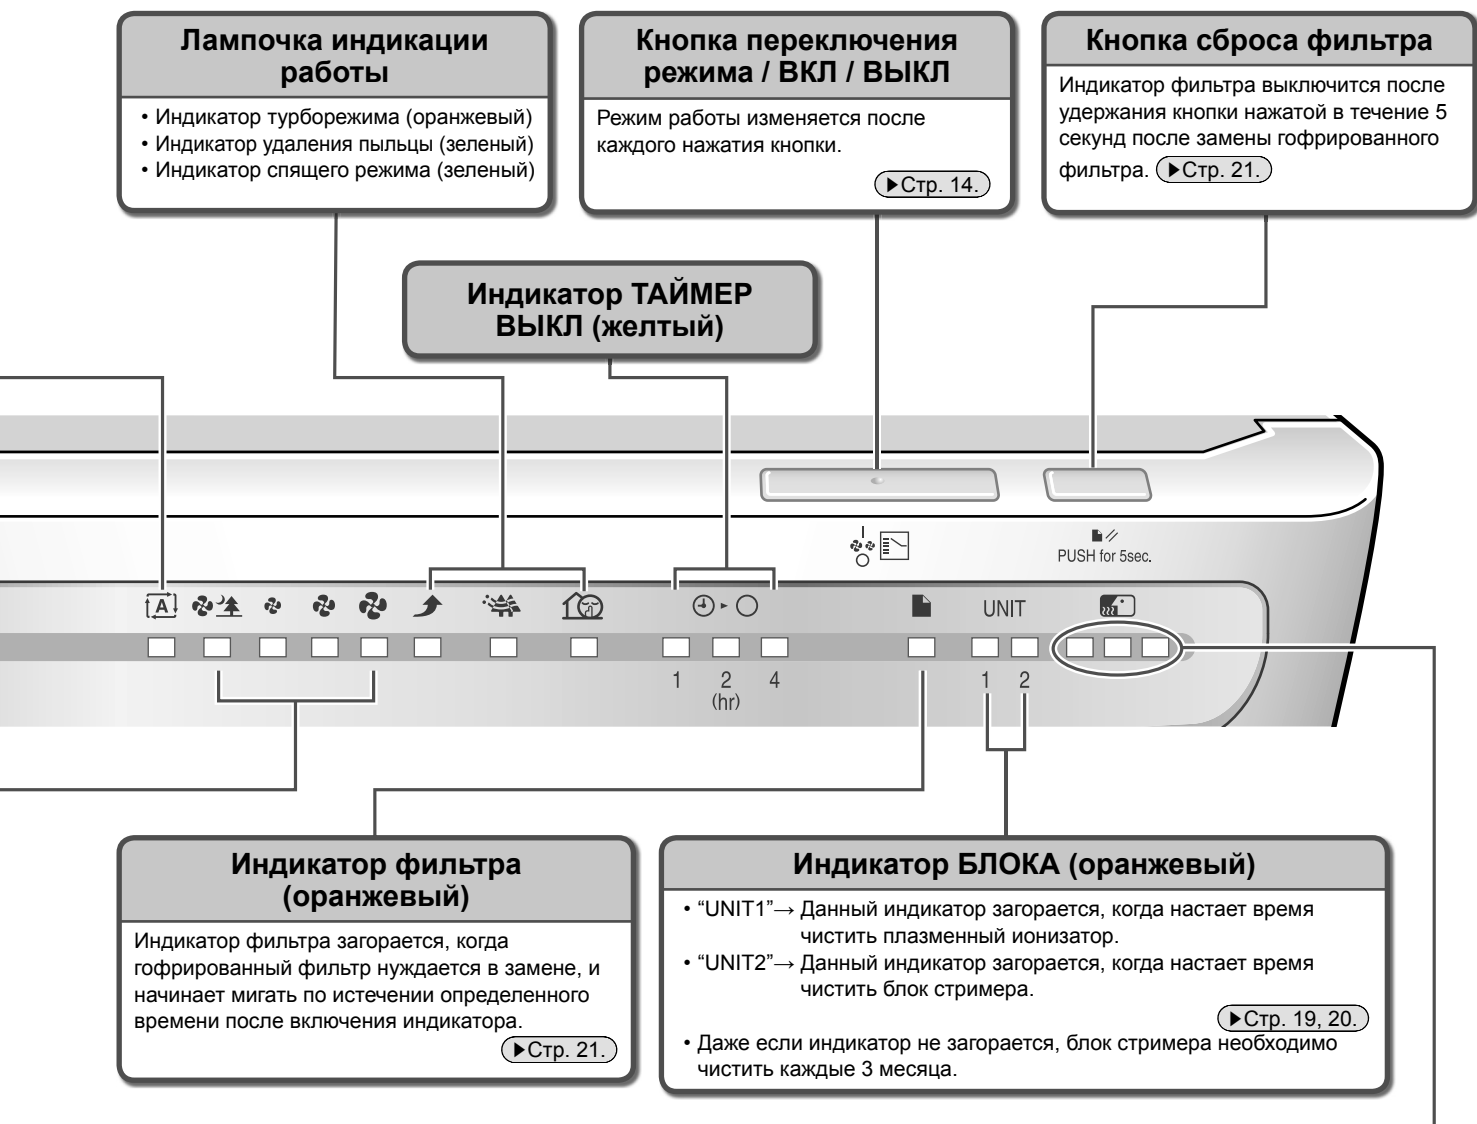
Лампочка индикации работы

• Индикатор турборежима (оранжевый)
• Индикатор удаления пыльцы (зеленый)
• Индикатор спящего режима (зеленый)

Кнопка переключения режима / ВКЛ / ВЫКЛ

Режим работы изменяется после каждого нажатия кнопки.

▶Стр. 14.

Кнопка сброса фильтра

Индикатор фильтра выключится после удержания кнопки нажатой в течение 5 секунд после замены гофрированного фильтра. ▶Стр. 21.

Индикатор ТАЙМЕР ВЫКЛ (желтый)

PUSH for 5sec.

A

UNIT

1 2 4
(hr)

1 2

Индикатор фильтра (оранжевый)

Индикатор фильтра загорается, когда гофрированный фильтр нуждается в замене, и начинает мигать по истечении определенного времени после включения индикатора.

▶Стр. 21.

Индикатор БЛОКА (оранжевый)

• "UNIT1"→ Данный индикатор загорается, когда настает время чистить плазменный ионизатор.
• "UNIT2"→ Данный индикатор загорается, когда настает время чистить блок стримера.

▶Стр. 19, 20.

• Даже если индикатор не загорается, блок стримера необходимо чистить каждые 3 месяца.